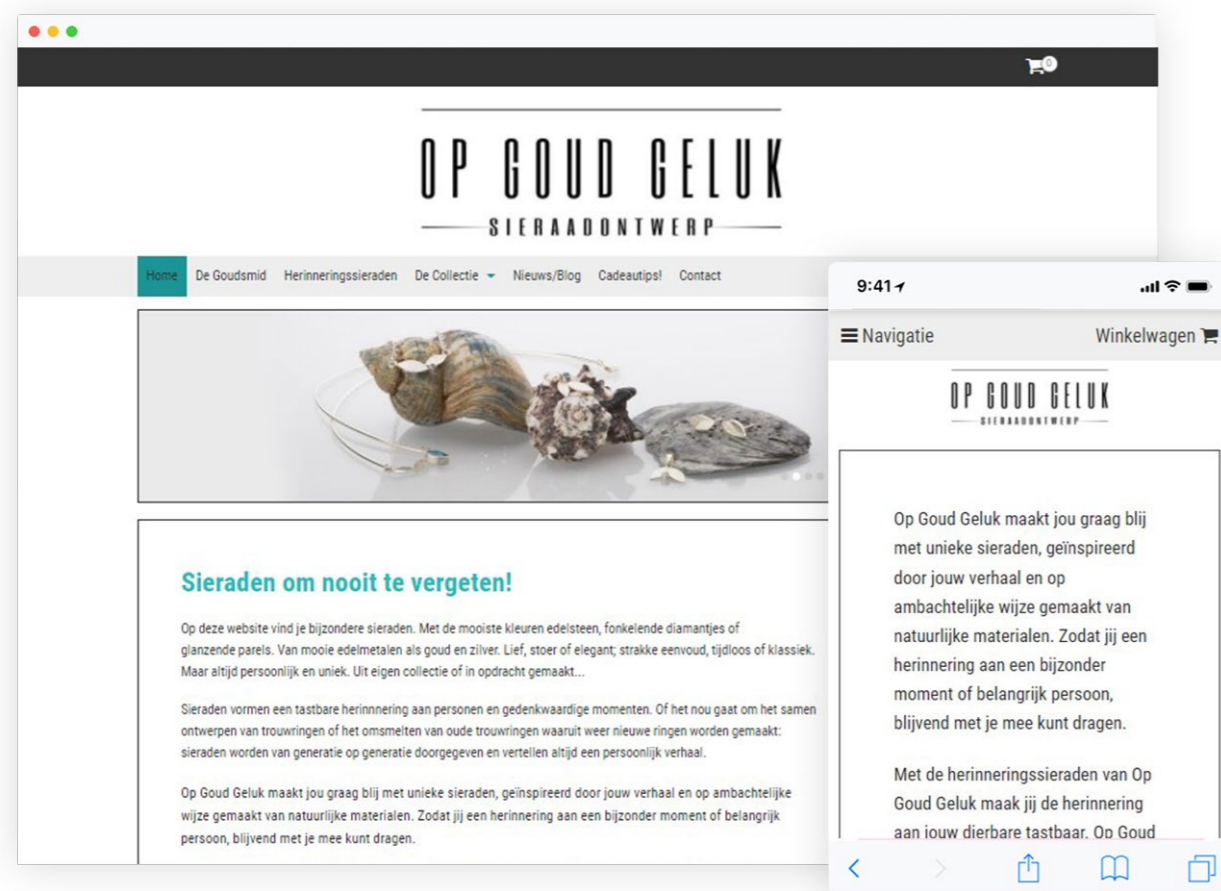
0

OP GOUD GELUK
SIERAADONTWERP

Home De Goudsmid Herinneringssieraden De Collectie Nieuws/Blog Cadeautips! Contact

Sieraden om nooit te vergeten!

Op deze website vind je bijzondere sieraden. Met de mooiste kleuren edelsteen, fonkelende diamantjes of glanzende parels. Van mooie edelmetalen als goud en zilver. Lief, stoer of elegant; strakke eenvoud, tijdloos of klassiek. Maar altijd persoonlijk en uniek. Uit eigen collectie of in opdracht gemaakt...

Sieraden vormen een tastbare herinnering aan personen en gedenkwaardige momenten. Of het nou gaat om het samen ontwerpen van trouwringen of het omsmelten van oude trouwringen waaruit weer nieuwe ringen worden gemaakt: sieraden worden van generatie op generatie doorgegeven en vertellen altijd een persoonlijk verhaal.

Op Goud Geluk maakt jou graag blij met unieke sieraden, geïnspireerd door jouw verhaal en op ambachtelijke wijze gemaakt van natuurlijke materialen. Zodat jij een herinnering aan een bijzonder moment of belangrijk persoon, blijvend met je mee kunt dragen.

9:41

Navigatie Winkelwagen

OP GOUD GELUK
SIERAADONTWERP

Op Goud Geluk maakt jou graag blij met unieke sieraden, geïnspireerd door jouw verhaal en op ambachtelijke wijze gemaakt van natuurlijke materialen. Zodat jij een herinnering aan een bijzonder moment of belangrijk persoon, blijvend met je mee kunt dragen.

Met de herinneringssieraden van Op Goud Geluk maak jij de herinnering aan jouw dierbare tastbaar. Op Goud